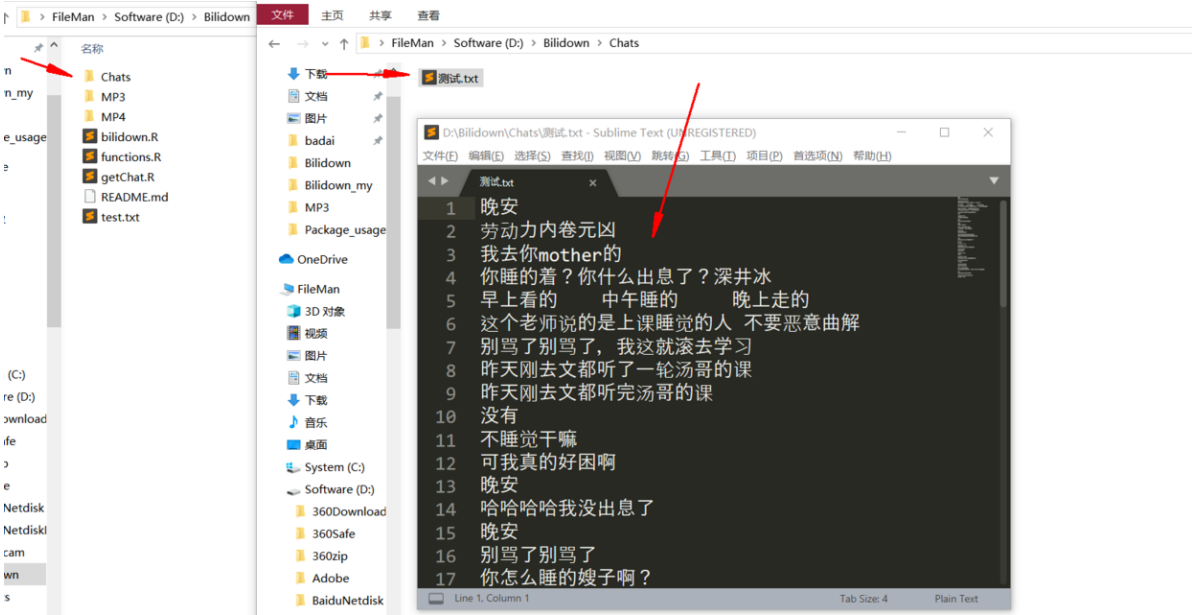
FileMan › Software (D:) › Bilidown

名称
Chats
MP3
MP4
bilidown.R
functions.R
getChat.R
README.md
test.txt

n
n_my
e_usage
e
(C:)
re (D:)
ownload
afe
p
Netdisk
Netdisk
cam
wn
s

文件 主页 共享 查看

FileMan › Software (D:) › Bilidown › Chats

下载
文档
图片
badai
Bilidown
Bilidown_my
MP3
Package_usage
OneDrive
FileMan
3D 对象
视频
图片
文档
下载
音乐
桌面
System (C:)
Software (D:)
360Download
360Safe
360zip
Adobe
BaiduNetdisk

测试.txt

D:\Bilidown\Chats\测试.txt - Sublime Text (UNREGISTERED)
文件(F) 编辑(E) 选择(S) 查找(I) 视图(V) 跳转(G) 工具(T) 项目(P) 首选项(N) 帮助(H)
测试.txt

1 晚安
2 劳动力内卷元凶
3 我去你mother的
4 你睡的着？你什么出息了？深井冰
5 早上看的 中午睡的 晚上走的
6 这个老师说的是上课睡觉的人 不要恶意曲解
7 别骂了别骂了，我这就滚去学习
8 昨天刚去文都听了一轮汤哥的课
9 昨天刚去文都听完汤哥的课
10 没有
11 不睡觉干嘛
12 可我真的好困啊
13 晚安
14 哈哈哈哈我没出息了
15 晚安
16 别骂了别骂了
17 你怎么睡的嫂子啊？

Line 1, Column 1 Tab Size: 4 Plain Text